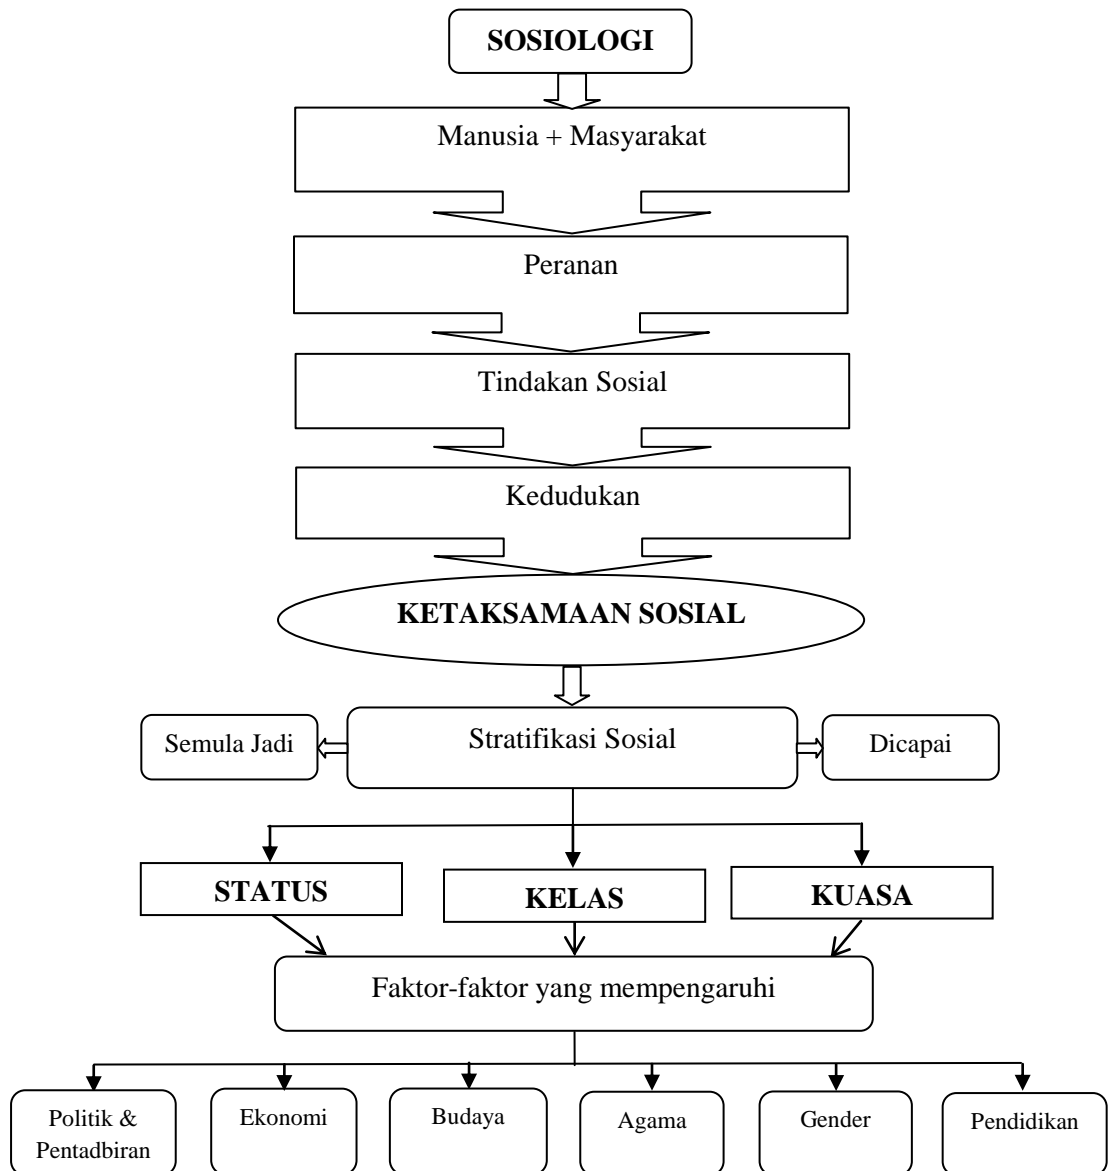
SOSIOLOGI

Manusia + Masyarakat

Peranan

Tindakan Sosial

Kedudukan

KETAKSAMAAN SOSIAL

Semula Jadi

Stratifikasi Sosial

Dicapai

STATUS

KELAS

KUASA

Faktor-faktor yang mempengaruhi

Politik & Pentadbiran

Ekonomi

Budaya

Agama

Gender

Pendidikan